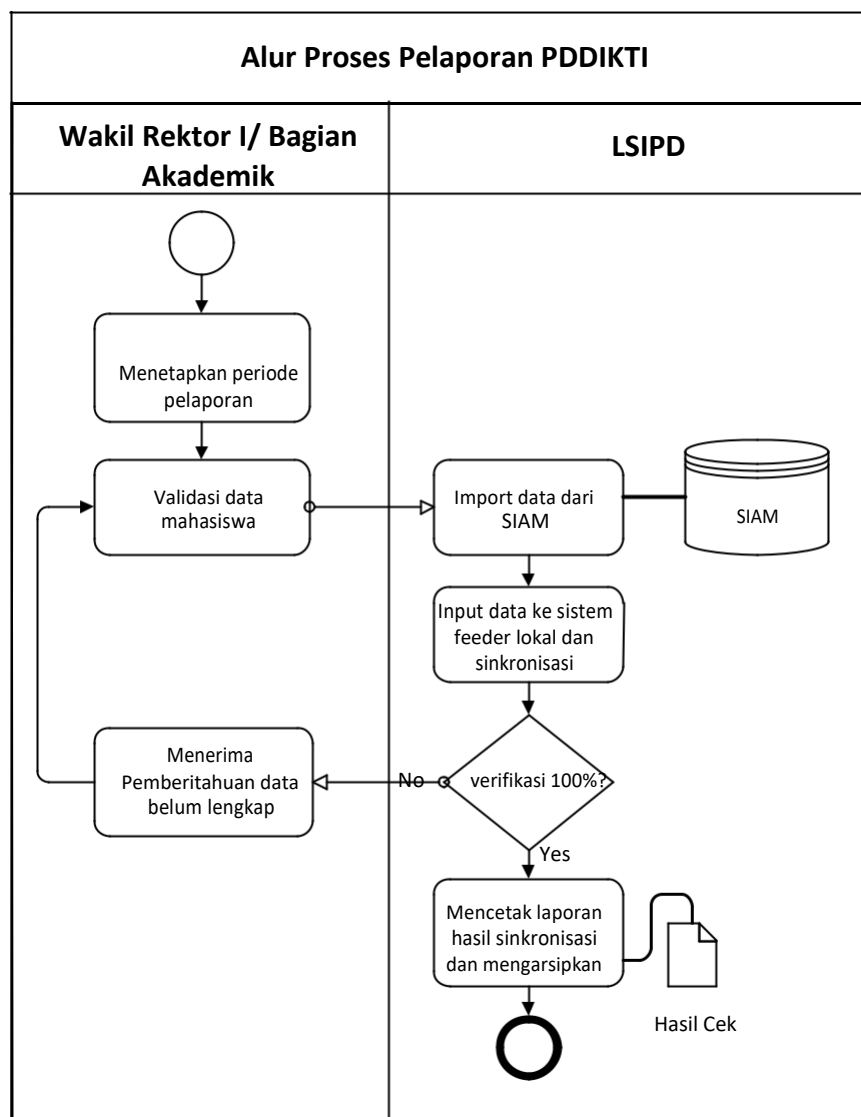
Alur Proses Pelaporan PDDIKTI

Wakil Rektor I/ Bagian Akademik

LSIPD

Menetapkan periode pelaporan

Validasi data mahasiswa

Import data dari SIAM

SIAM

Input data ke sistem feeder lokal dan sinkronisasi

Menerima Pemberitahuan data belum lengkap

No

verifikasi 100%?

Yes

Mencetak laporan hasil sinkronisasi dan mengarsipkan

Hasil Cek